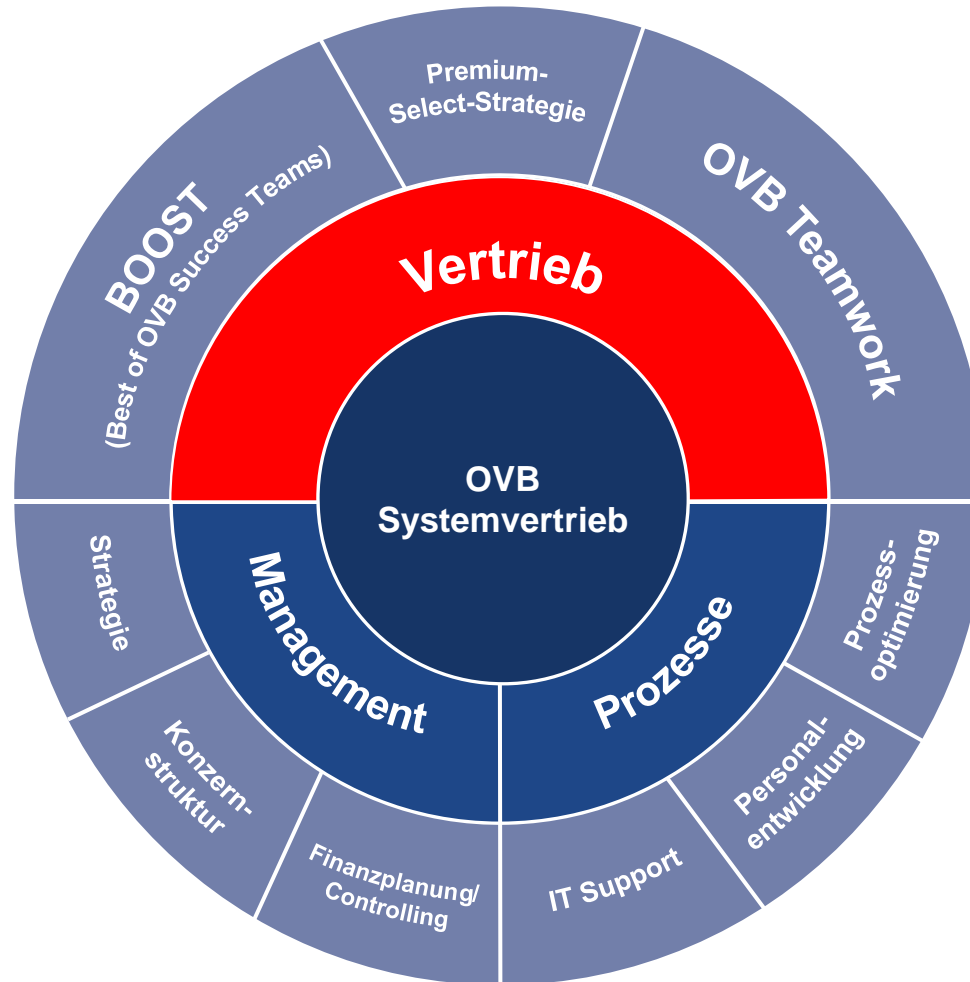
Premium-Select-Strategie

BOOST
(Best of OVB Success Teams)

OVB Teamwork

Vertrieb

OVB
Systemvertrieb

Management

Prozesse

Strategie

Konzern-struktur

Finanzplanung/
Controlling

IT Support

Personal-entwicklung

Prozess-optimierung